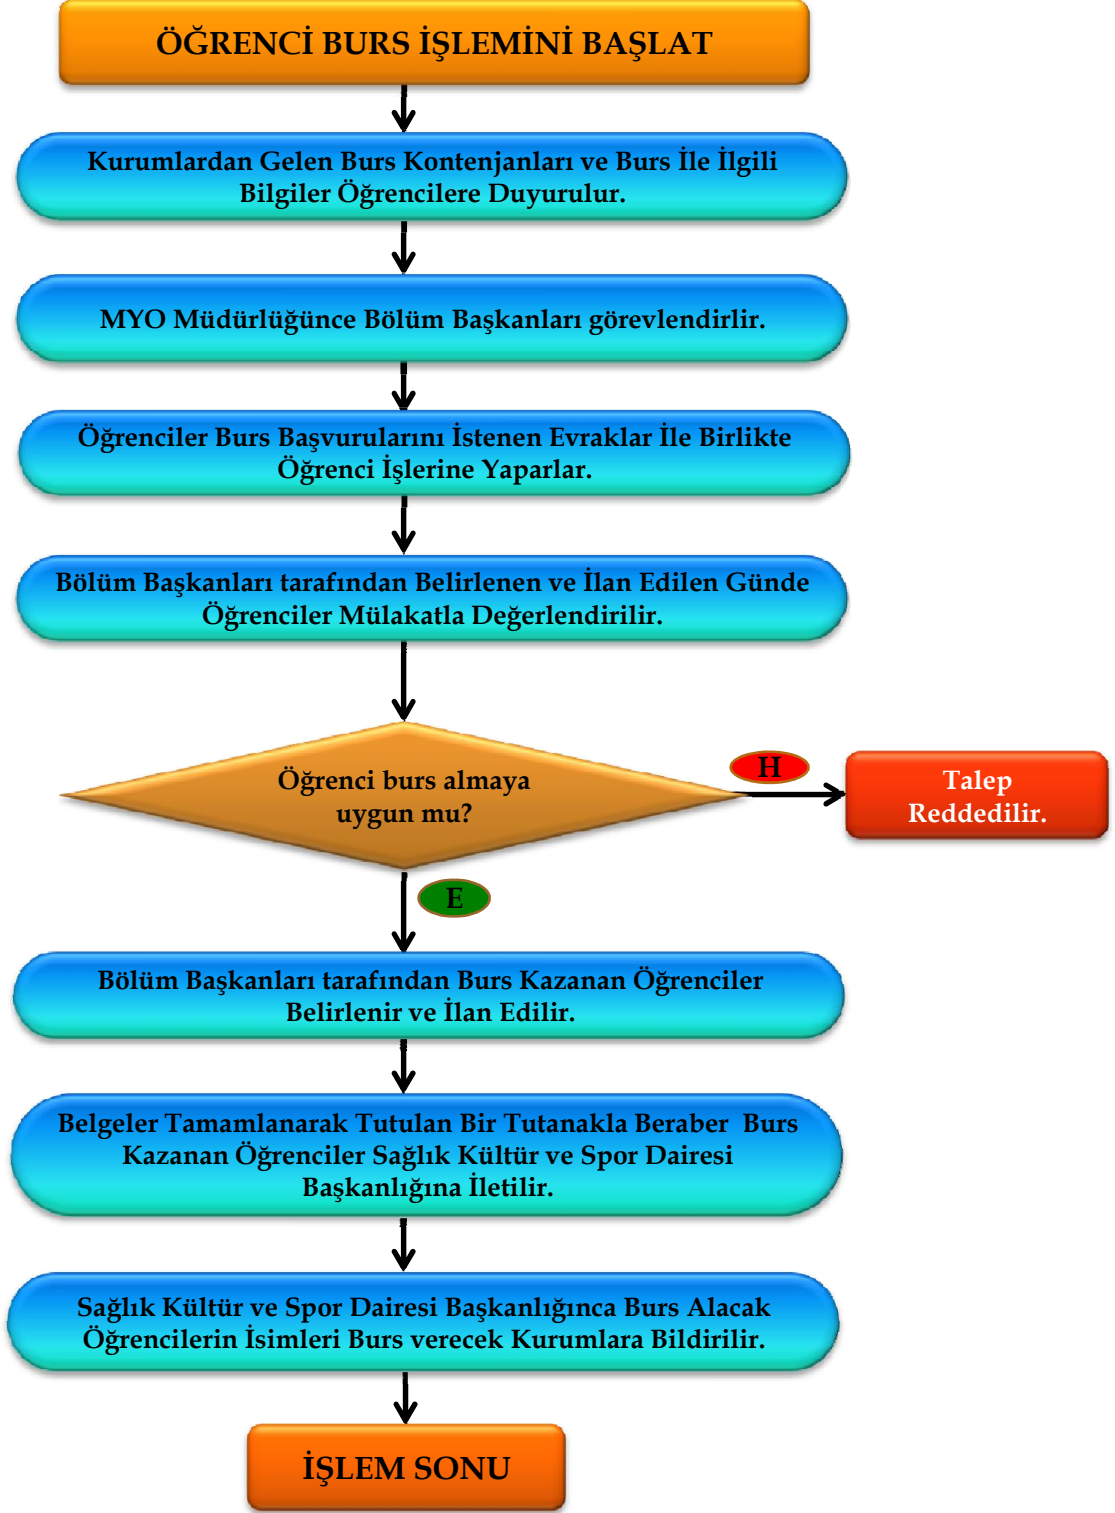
ÖĞRENCİ BURS İŞLEMİNİ BAŞLAT

Kurumlardan Gelen Burs Kontenjanları ve Burs İle İlgili Bilgiler Öğrencilere Duyurulur.

MYO Müdürlüğünce Bölüm Başkanları görevlendirlir.

Öğrenciler Burs Başvurularını İstenen Evraklar İle Birlikte Öğrenci İşlerine Yaparlar.

Bölüm Başkanları tarafından Belirlenen ve İlan Edilen Günde Öğrenciler Mülakatla Değerlendirilir.

Öğrenci burs almaya uygun mu?

H

Talep Reddedilir.

E

Bölüm Başkanları tarafından Burs Kazanan Öğrenciler Belirlenir ve İlan Edilir.

Belgeler Tamamlanarak Tutulan Bir Tutanakla Beraber Burs Kazanan Öğrenciler Sağlık Kültür ve Spor Dairesi Başkanlığına İletilir.

Sağlık Kültür ve Spor Dairesi Başkanlığınca Burs Alacak Öğrencilerin İsimleri Burs verecek Kurumlara Bildirilir.

İŞLEM SONU